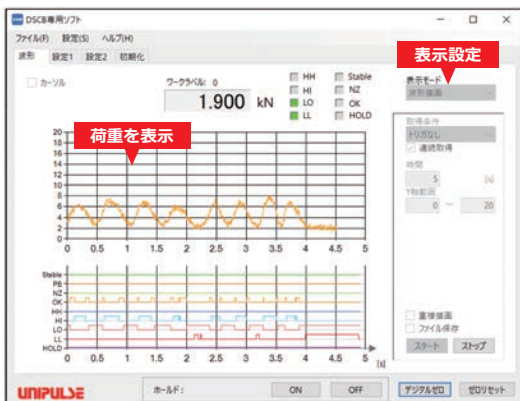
DSCB専用ソフト

ファイル(F) 設定(S) ヘルプ(H)

波形 設定1 設定2 初期化

カーソル

ワークラベル：0

1.900 kN

HH
HI
LO
LL

Stable
NZ
OK
HOLD

表示設定

表示モード
波形描画

取得条件
トリガなし
連続取得
時間
5 [s]
Y軸範囲
0 ～ 20

荷重を表示

20
18
16
14
12
10
8
6
4
2
0

0 0.5 1 1.5 2 2.5 3 3.5 4 4.5 5

Stable
PB
NZ
OK
HH
HI
LO
LL
HOLD

0 0.5 1 1.5 2 2.5 3 3.5 4 4.5 5 [s]

重複描画
ファイル保存

スタート ストップ

UNIPULSE

ホールド：

ON OFF

デジタルゼロ ゼロリセット